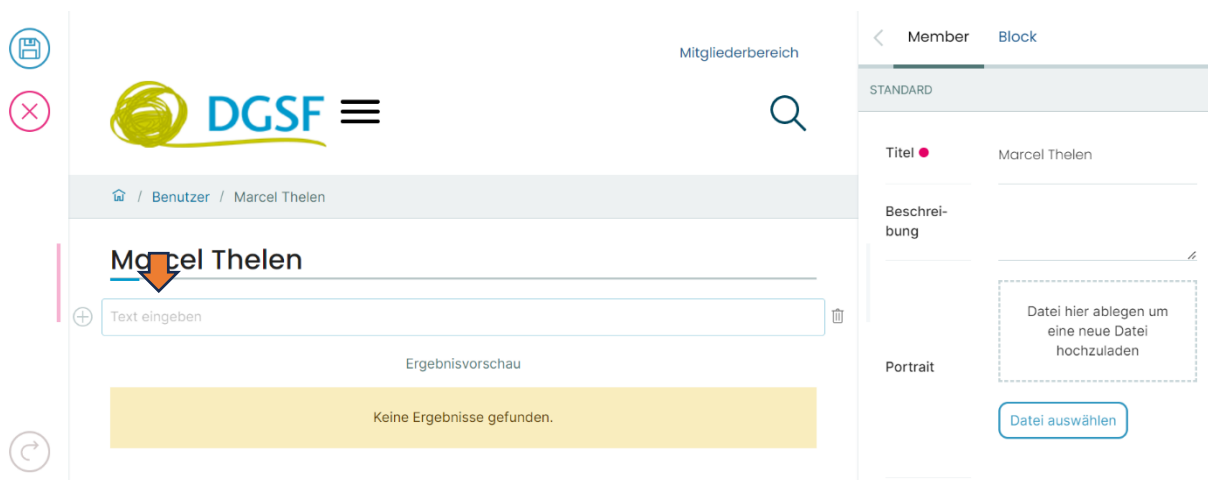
Mitgliederbereich

DGSF

/ Benutzer / Marcel Thelen

Marcel Thelen

Text eingeben

Ergebnisvorschau

Keine Ergebnisse gefunden.

Member Block

STANDARD

Titel ● Marcel Thelen

Beschreibung

Portrait

Datei hier ablegen um eine neue Datei hochzuladen

Datei auswählen